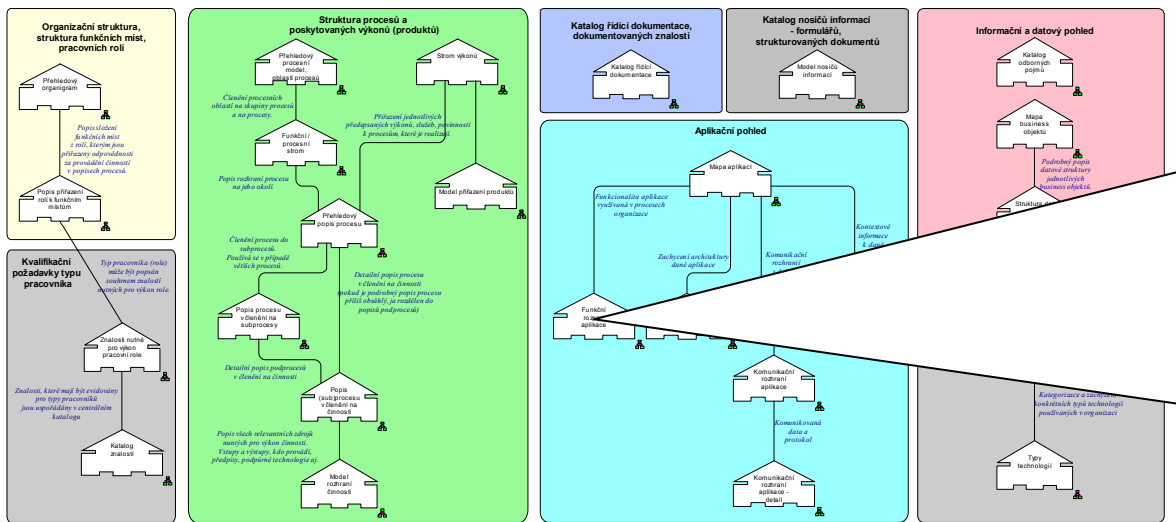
Organizační struktura, struktura funkčních míst, pracovních rolí

Přehledový organigram

Popis složení funkčních míst z rolí, kterým jsou přiřazeny odpovědnosti za provádění činností v popisech procesů.

Popis přiřazení rolí k funkčním místům

Kvalifikační požadavky typu pracovníka

Typ pracovníka (role) může být popsán souhrnem znalostí nutných pro výkon role.

Znalosti nutné pro výkon pracovní role

Znalosti, které mají být evidovány pro typy pracovníků jsou uspořádány v centrálním katalogu

Katalog znalostí

Struktura procesů a poskytovaných výkonů (produktů)

Přehledový procesní model, oblastí procesů

Strom výkonů

Členění procesních oblastí na skupiny procesů a na procesy.

Přiřazení jednotlivých předepsaných výkonů, služeb, povinností k procesům, které je realizují.

Funkční / procesní strom

Popis rozhraní procesu na jeho okolí.

Model přiřazení produktů

Přehledový popis procesu

Členění procesu do subprocesů. Používá se v případě větších procesů.

Detailní popis procesu v členění na činnosti (pokud je podrobný popis procesu příliš obsáhlý, je rozdělen do popisů podprocesů)

Popis procesu v členění na subprocesy

Detailní popis podprocesu v členění na činnosti

Popis (sub)procesu v členění na činnosti

Popis všech relevantních zdrojů nutných pro výkon činnosti. Vstupy a výstupy, kdo provádí, předpisy, podpůrné technologie aj.

Model rozhraní činnosti

Katalog řídící dokumentace, dokumentovaných znalostí

Katalog řídící dokumentace

Katalog nosičů informací - formulářů, strukturovaných dokumentů

Model nosičů informací

Aplikační pohled

Mapa aplikací

Funkcionalita aplikace využívaná v procesech organizace

Zachycení architektury dané aplikace

Komunikační rozhraní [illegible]

Kontextové informace k dané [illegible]

Funkční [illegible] aplikace

Komunikační rozhraní aplikace

Komunikovaná data a protokol

Komunikační rozhraní aplikace - detail

Informační a datový pohled

Katalog odborných pojmů

Mapa business objektů

Podrobný popis datové struktury jednotlivých business objektů.

Struktura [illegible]

Kategorizace a zachycení konkrétních typů technologií používaných v organizaci

Typy technologií